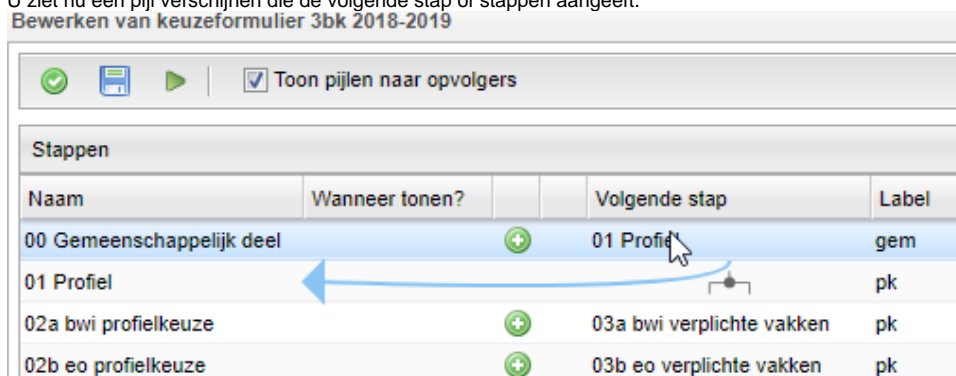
U ziet nu een pijl verschijnen die de volgende stap of stappen aangeeft.

Bewerken van keuzeformulier 3bk 2018-2019

Toon pijlen naar opvolgers

Stappen

| Naam | Wanneer tonen? | | | Volgende stap | Label |
|---|---|---|---|---|---|
| 00 Gemeenschappelijk deel | | | | 01 Profiel | gem |
| 01 Profiel | | | | | pk |
| 02a bwi profielkeuze | | | | 03a bwi verplichte vakken | pk |
| 02b eo profielkeuze | | | | 03b eo verplichte vakken | pk |